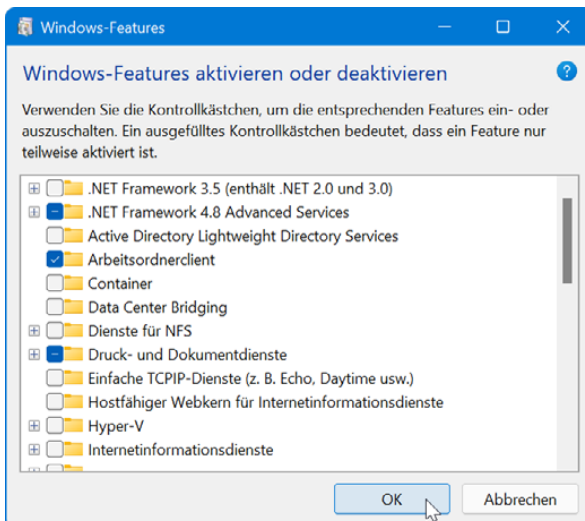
Windows-Features

Windows-Features aktivieren oder deaktivieren

Verwenden Sie die Kontrollkästchen, um die entsprechenden Features ein- oder auszuschalten. Ein ausgefülltes Kontrollkästchen bedeutet, dass ein Feature nur teilweise aktiviert ist.

.NET Framework 3.5 (enthält .NET 2.0 und 3.0)
.NET Framework 4.8 Advanced Services
Active Directory Lightweight Directory Services
Arbeitsordnerclient
Container
Data Center Bridging
Dienste für NFS
Druck- und Dokumentdienste
Einfache TCPIP-Dienste (z. B. Echo, Daytime usw.)
Hostfähiger Webkern für Internetinformationsdienste
Hyper-V
Internetinformationsdienste

OK
Abbrechen